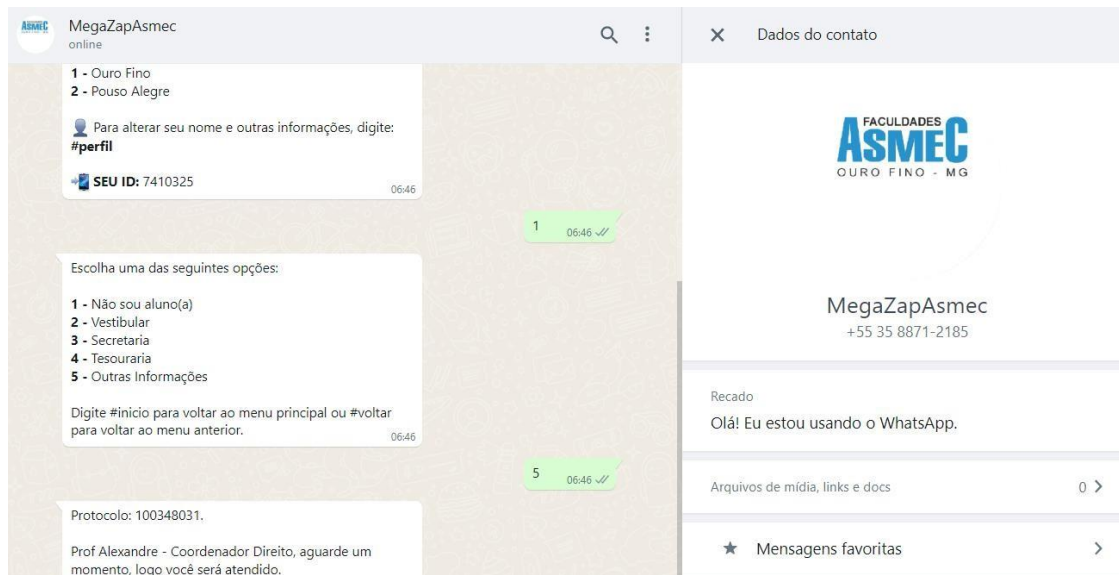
ASMEC

MegaZapAsmec
online

1 - Ouro Fino
2 - Pouso Alegre

Para alterar seu nome e outras informações, digite: #perfil

SEU ID: 7410325 06:46

1 06:46

Escolha uma das seguintes opções:

1 - Não sou aluno(a)
2 - Vestibular
3 - Secretaria
4 - Tesouraria
5 - Outras Informações

Digite #inicio para voltar ao menu principal ou #voltar para voltar ao menu anterior. 06:46

5 06:46

Protocolo: 100348031.

Prof Alexandre - Coordenador Direito, aguarde um momento, logo você será atendido.

Dados do contato

FACULDADES
ASMEC
OURO FINO - MG

MegaZapAsmec
+55 35 8871-2185

Recado
Olá! Eu estou usando o WhatsApp.

Arquivos de mídia, links e docs 0

Mensagens favoritas